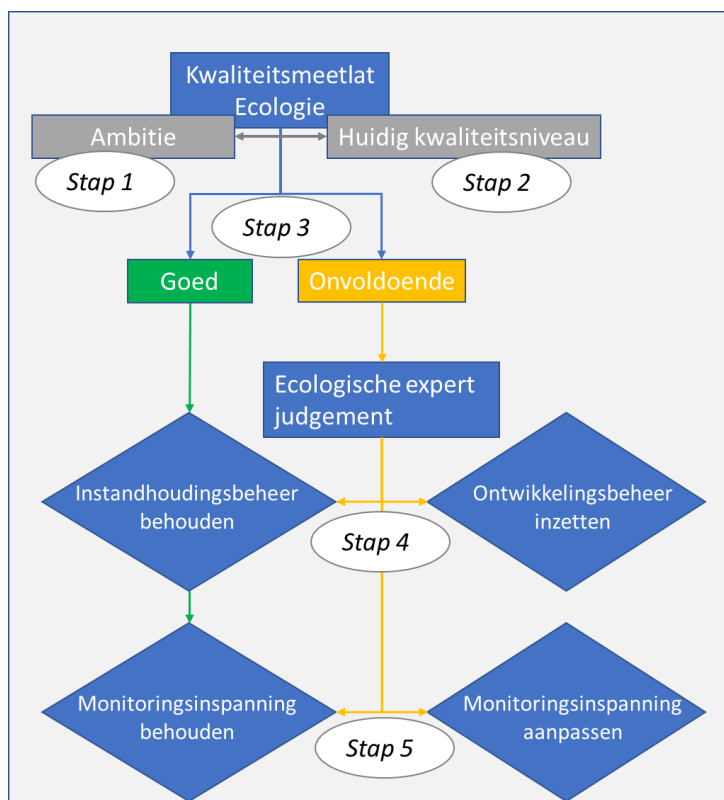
Kwaliteitsmeetlat Ecologie

Ambitie

Huidig kwaliteitsniveau

Stap 1

Stap 2

Stap 3

Goed

Onvoldoende

Ecologische expert judgement

Instandhoudingsbeheer behouden

Ontwikkelingsbeheer inzetten

Stap 4

Monitoringsinspanning behouden

Monitoringsinspanning aanpassen

Stap 5